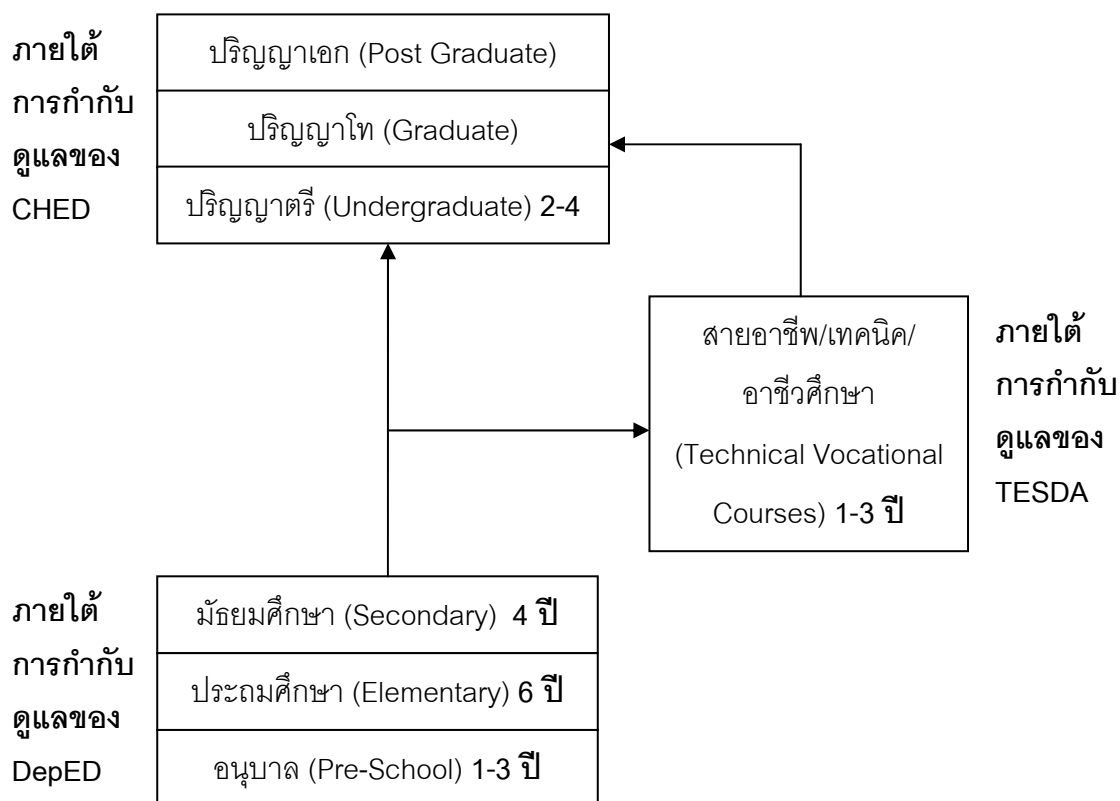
ภายใต้การกำกับดูแลของ CHED

| ปริญญาเอก (Post Graduate) |
|---|
| ปริญญาโท (Graduate) |
| ปริญญาตรี (Undergraduate) 2-4 |

สายอาชีพ/เทคนิค/อาชีวศึกษา (Technical Vocational Courses) 1-3 ปี

ภายใต้การกำกับดูแลของ TESDA

ภายใต้การกำกับดูแลของ DepED

| มัธยมศึกษา (Secondary) 4 ปี |
|---|
| ประถมศึกษา (Elementary) 6 ปี |
| อนุบาล (Pre-School) 1-3 ปี |